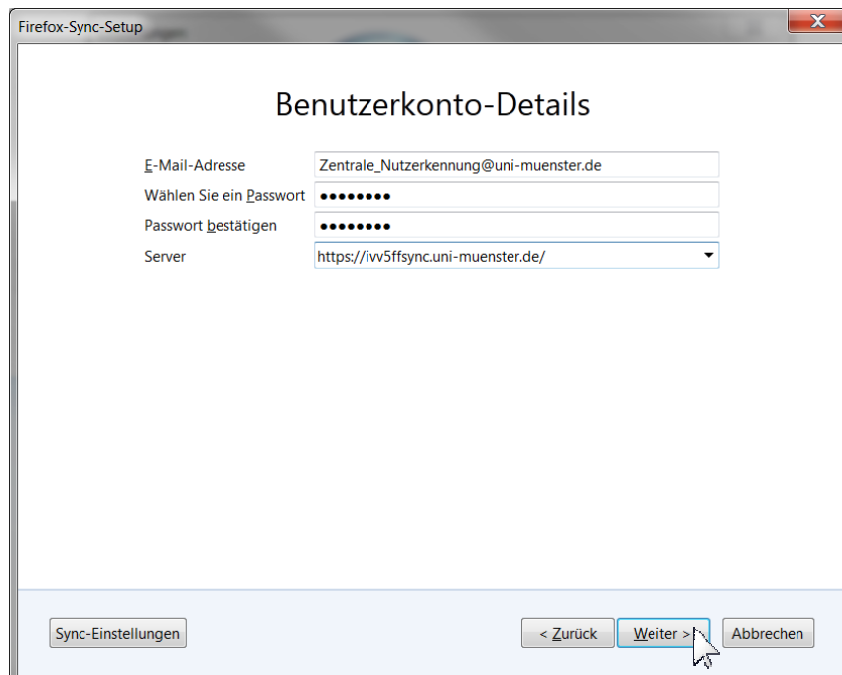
Firefox-Sync-Setup

Benutzerkonto-Details

E-Mail-Adresse Zentrale_Nutzerkennung@uni-muenster.de
Wählen Sie ein Passwort ••••••••
Passwort bestätigen ••••••••
Server https://ivv5ffsync.uni-muenster.de/

Sync-Einstellungen
< Zurück
Weiter >
Abbrechen